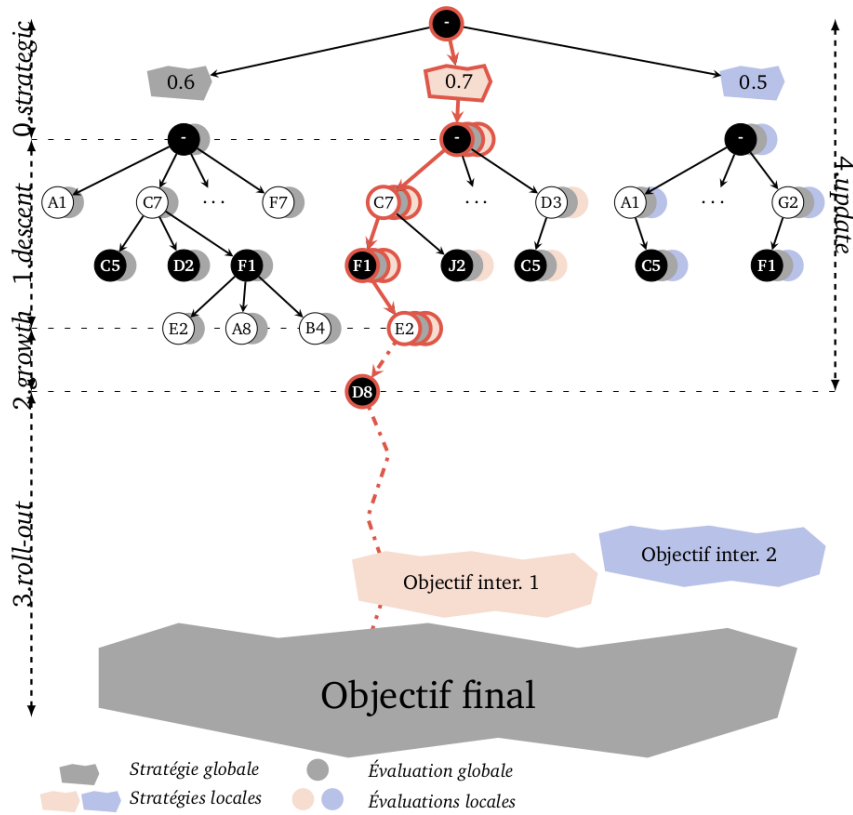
0.strategic
1.descent
2.growth
3.roll-out
4.update

-
0.6
0.7
0.5

-
A1
C7
...
F7
C5
D2
F1
E2
A8
B4

-
C7
...
D3
F1
J2
C5
E2
D8

-
A1
...
G2
C5
F1

Objectif inter. 1
Objectif inter. 2
Objectif final

Stratégie globale
Stratégies locales
Évaluation globale
Évaluations locales